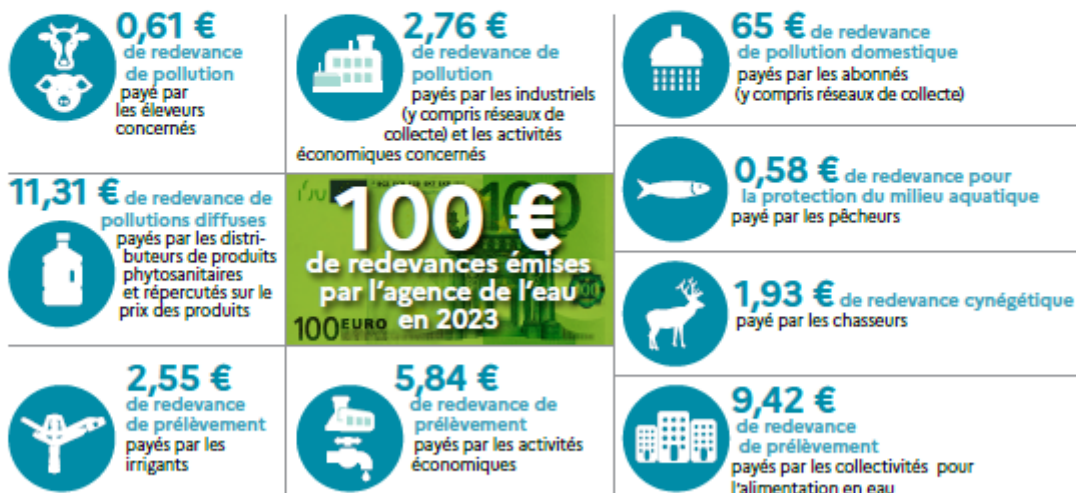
0,61 €
de redevance de pollution
payé par les éleveurs concernés

2,76 €
de redevance de pollution
payés par les industriels (y compris réseaux de collecte) et les activités économiques concernés

65 € de redevance de pollution domestique
payés par les abonnés (y compris réseaux de collecte)

11,31 € de redevance de pollutions diffuses
payés par les distributeurs de produits phytosanitaires et répercutés sur le prix des produits

100 €
de redevances émises par l'agence de l'eau en 2023

100 EURO

0,58 € de redevance pour la protection du milieu aquatique
payé par les pêcheurs

1,93 € de redevance cynégétique
payé par les chasseurs

2,55 €
de redevance de prélèvement
payés par les irrigants

5,84 €
de redevance de prélèvement
payés par les activités économiques

9,42 €
de redevance de prélèvement
payés par les collectivités pour l'alimentation en eau